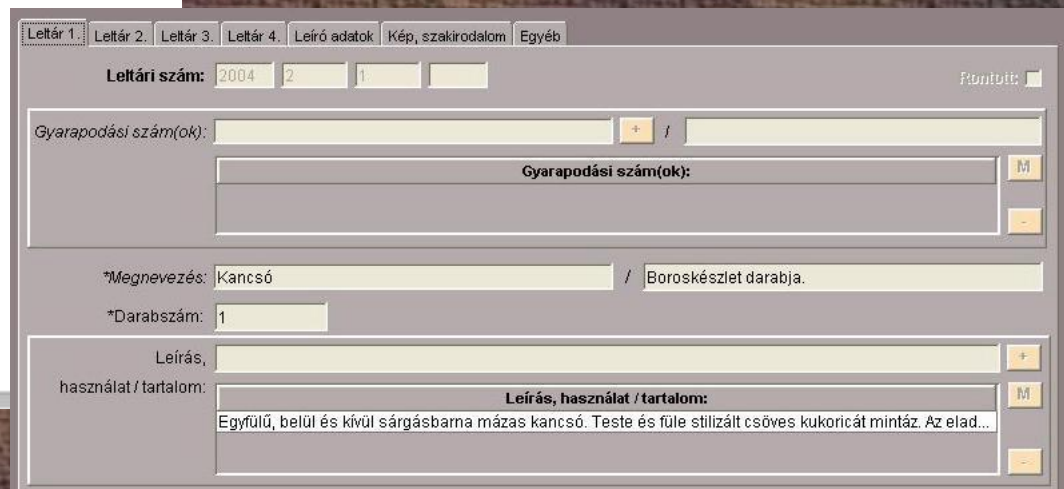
Leltár 1. | Leltár 2. | Leltár 3. | Leltár 4. | Leíró adatok | Kép, szakirodalom | Egyéb

Leltári szám: 2004 2 1

Rontott:

Gyarapodási szám(ok): + /

Gyarapodási szám(ok):

M

-

*Megnevezés: Kancsó / Boroskészlet darabja.

*Darabszám: 1

Leírás, használat / tartalom:

+

Leírás, használat / tartalom:

M

Egyfülű, belül és kívül sárgásbarna mázas kancsó. Teste és füle stilizált csöves kukoricát mintáz. Az elad...

-